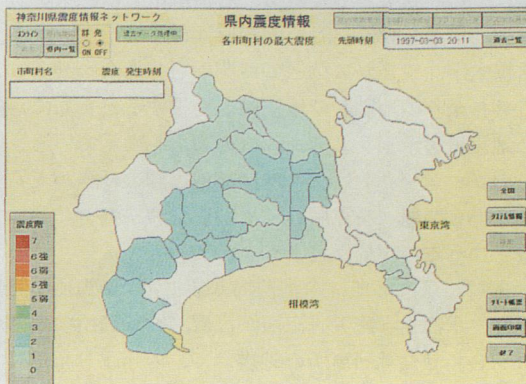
神奈川県震度情報ネットワーク
オンライン
県内震度情報
各市町村の最大震度
先頭時刻
1997-01-03 20:11
過去一覧
警告
ON OFF
過去データ再生中
市町村一覧
市町村名
震度
発生時刻
震度階
7
6強
6弱
5強
5弱
4
3
2
1
0
東京湾
相模湾
全図
印刷
終了
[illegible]